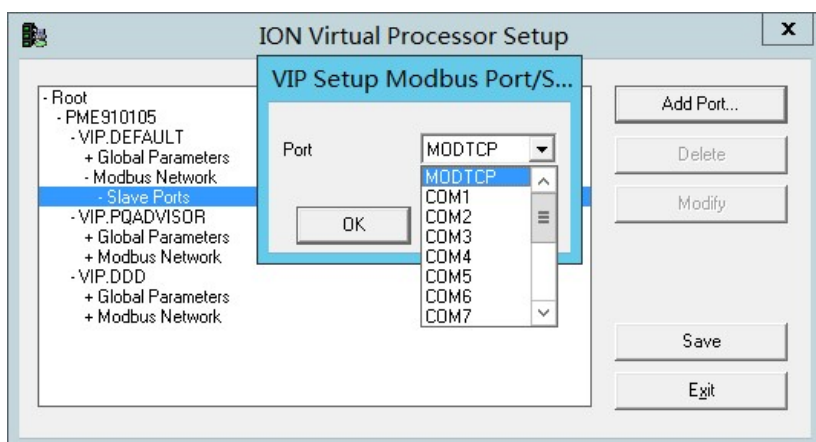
ION Virtual Processor Setup

x

- Root
- PME910105
- VIP.DEFAULT
+ Global Parameters
- Modbus Network
- Slave Ports
- VIP.PQADVISOR
+ Global Parameters
+ Modbus Network
- VIP.DDD
+ Global Parameters
+ Modbus Network

VIP Setup Modbus Port/S...

Port

MODTCP

MODTCP
COM1
COM2
COM3
COM4
COM5
COM6
COM7

OK

Add Port...

Delete

Modify

Save

Exit